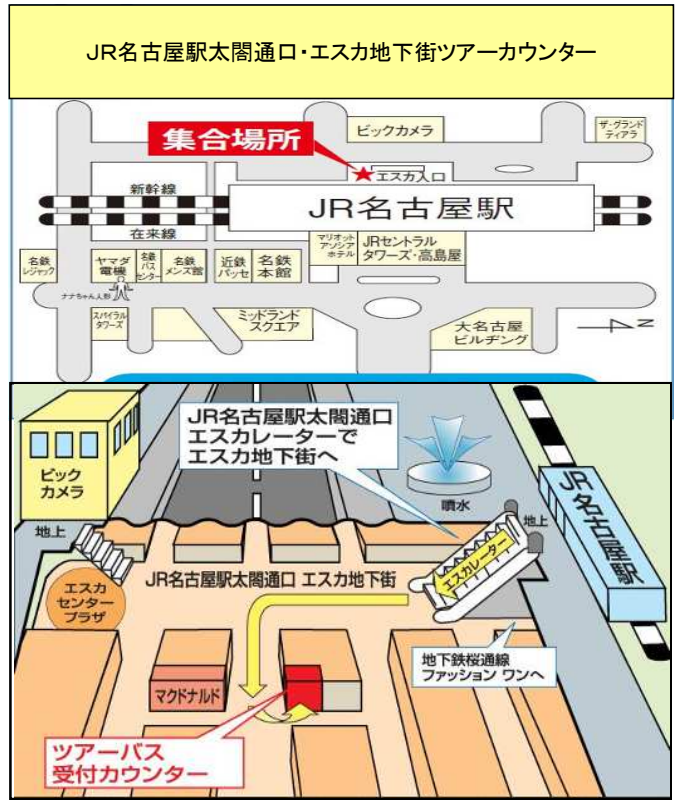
JR名古屋駅太閤通口・エスカ地下街ツアーカウンター

集合場所

ビックカメラ

ザ・グランドティアラ

エスカ入口

新幹線

JR名古屋駅

在来線

マリオットアソシアホテル

JRセントラルタワーズ・高島屋

名鉄レジャック

ヤマダ電機

名鉄バスセンター

名鉄メンズ館

近鉄パッセ

名鉄本館

ナナちゃん人形

スパイラルタワーズ

ミッドランドスクエア

大名古屋ビルヂング

N

JR名古屋駅太閤通口エスカレーターでエスカ地下街へ

ビックカメラ

噴水

地上

地上

エスカレーター

JR名古屋駅

エスカセンタープラザ

JR名古屋駅太閤通口 エスカ地下街

地下鉄桜通線ファッション ワンへ

マクドナルド

ツアーバス受付カウンター